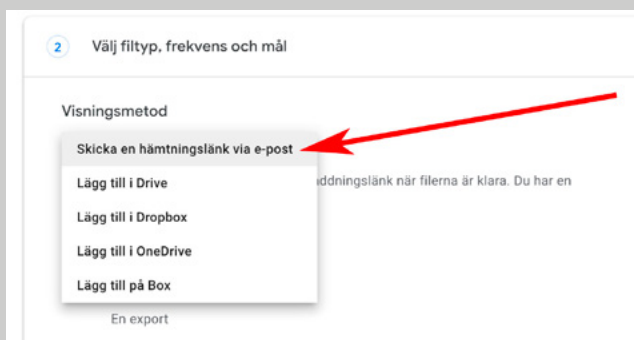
2 Välj filtyp, frekvens och mål

Visningsmetod

Skicka en hämtningslänk via e-post

Lägg till i Drive

Lägg till i Dropbox

Lägg till i OneDrive

Lägg till på Box

ddningslänk när filerna är klara. Du har en

En export